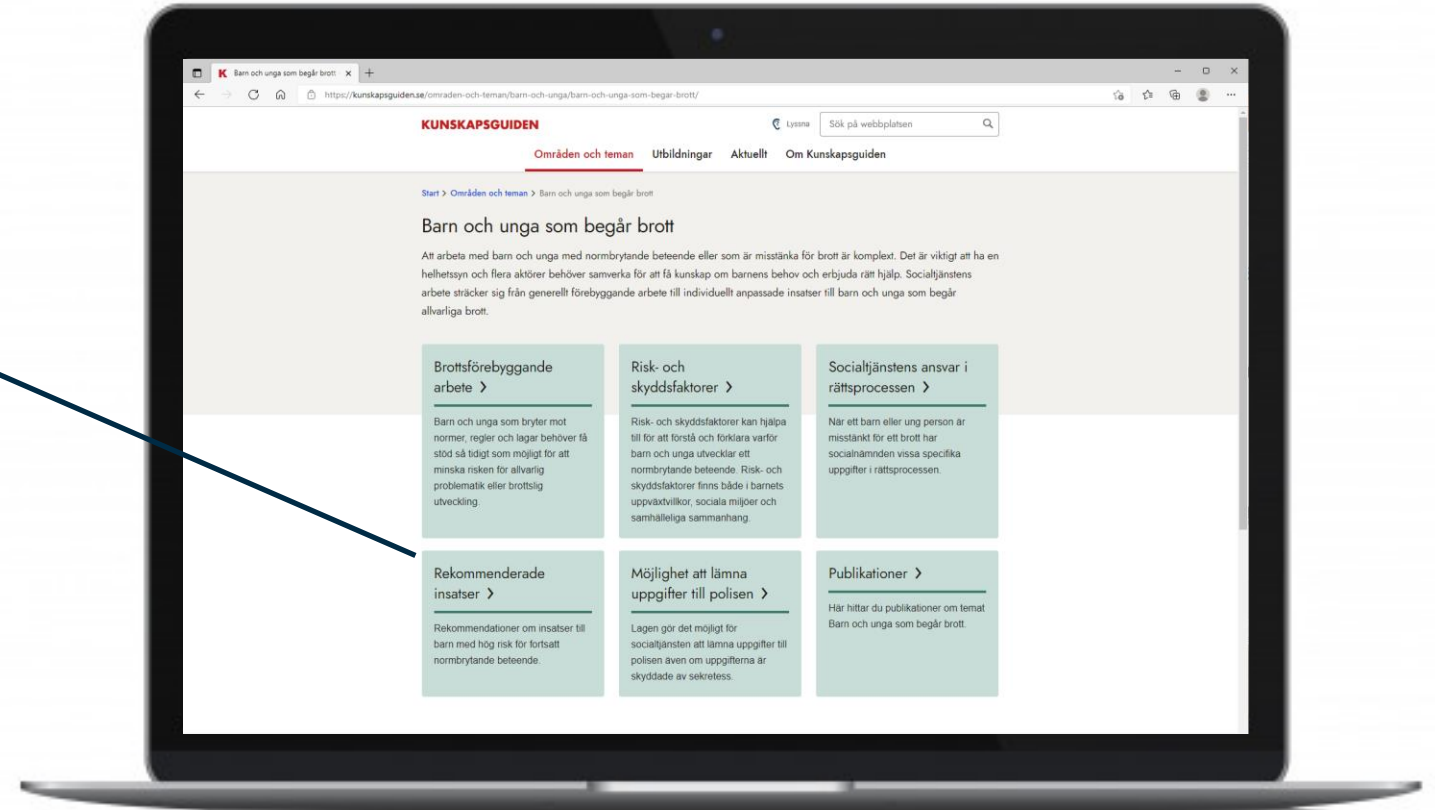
K Barn och unga som begår brott ×

https://kunskapsguiden.se/omraden-och-teman/barn-och-unga/barn-och-unga-som-begar-brott/

KUNSKAPSGUIDEN

Lyssna

Sök på webbplatsen

Områden och teman Utbildningar Aktuellt Om Kunskapsguiden

Start > Områden och teman > Barn och unga som begår brott

Barn och unga som begår brott

Att arbeta med barn och unga med normbrytande beteende eller som är misstänka för brott är komplext. Det är viktigt att ha en helhetssyn och flera aktörer behöver samverka för att få kunskap om barnens behov och erbjuda rätt hjälp. Socialtjänstens arbete sträcker sig från generellt förebyggande arbete till individuellt anpassade insatser till barn och unga som begår allvarliga brott.

Brottsförebyggande arbete ›

Barn och unga som bryter mot normer, regler och lagar behöver få stöd så tidigt som möjligt för att minska risken för allvarlig problematik eller brottslig utveckling.

Risk- och skyddsfaktorer ›

Risk- och skyddsfaktorer kan hjälpa till för att förstå och förklara varför barn och unga utvecklar ett normbrytande beteende. Risk- och skyddsfaktorer finns både i barnets uppväxtvillkor, sociala miljöer och samhälleliga sammanhang.

Socialtjänstens ansvar i rättsprocessen ›

När ett barn eller ung person är misstänkt för ett brott har socialnämnden vissa specifika uppgifter i rättsprocessen.

Rekommenderade insatser ›

Rekommendationer om insatser till barn med hög risk för fortsatt normbrytande beteende.

Möjlighet att lämna uppgifter till polisen ›

Lagen gör det möjligt för socialtjänsten att lämna uppgifter till polisen även om uppgifterna är skyddade av sekretess.

Publikationer ›

Här hittar du publikationer om temat Barn och unga som begår brott.